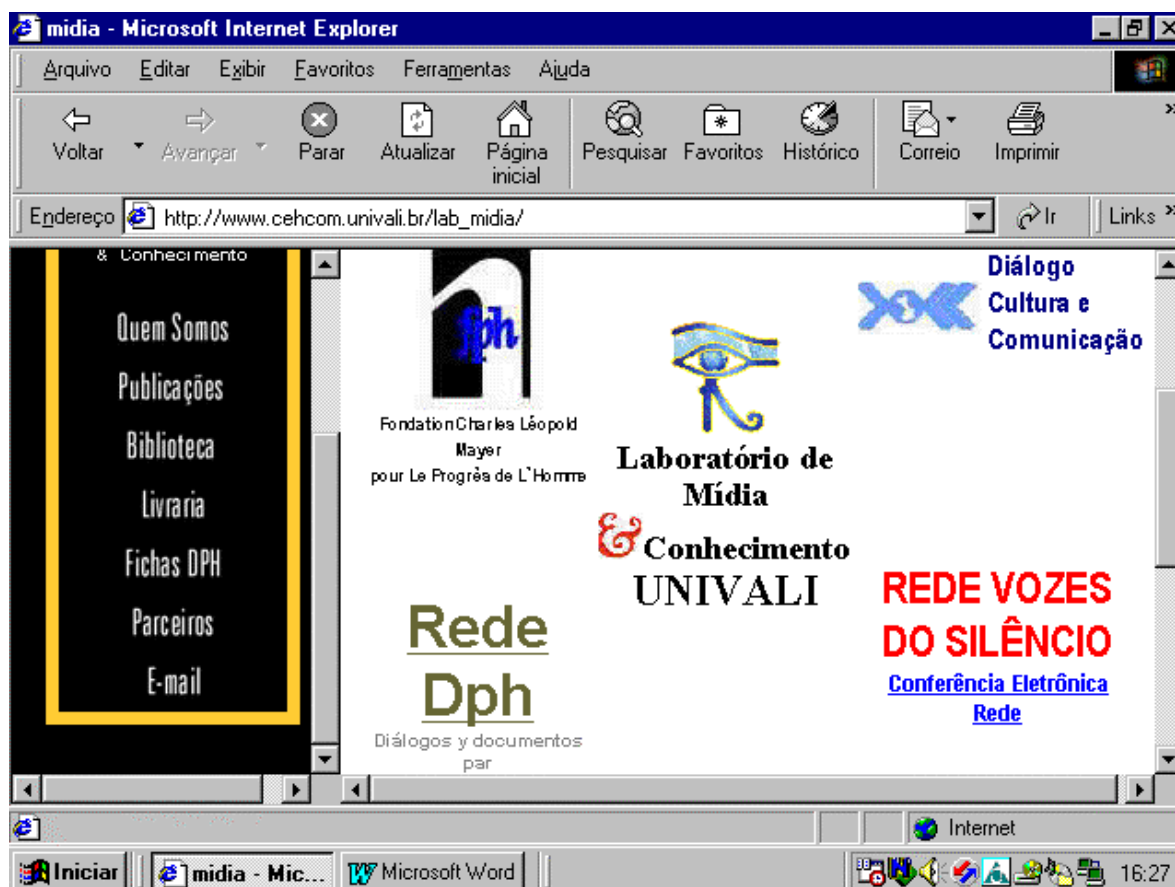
midia - Microsoft Internet Explorer

Arquivo Editar Exibir Favoritos Ferramentas Ajuda

Voltar Avançar Parar Atualizar Página inicial Pesquisar Favoritos Histórico Correio Imprimir

Endereço http://www.cehcom.univali.br/lab_midia/ Ir Links

& Conhecimento

Quem Somos
Publicações
Biblioteca
Livraria
Fichas DPH
Parceiros
E-mail

fph

Fondation Charles Léopold Mayer pour Le Progrès de L'Homme

Laboratório de Mídia
& Conhecimento
UNIVALI

Diálogo Cultura e Comunicação

Rede Dph
Diálogos y documentos par

REDE VOZES DO SILÊNCIO
Conferência Eletrônica Rede

Internet

Iniciar midia - Mic... Microsoft Word 16:27